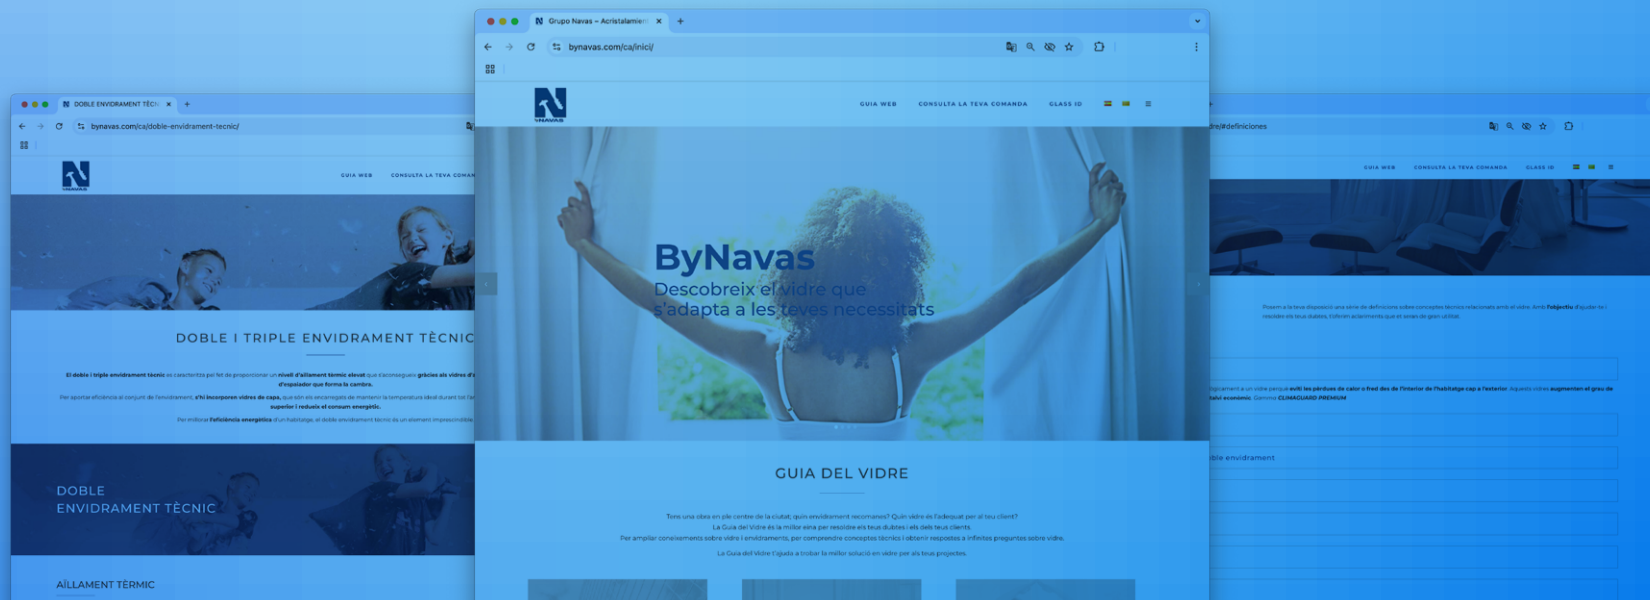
DOBLE ENVIDRAMENT TÈCN

bynavas.com/ca/doble-envidrament-tecnic/

NAVAS

GUIA WEB CONSULTA LA TEVA COMAN

DOBLE I TRIPLE ENVIDRAMENT TÈCNIC

El doble i triple envidrament tècnic es caracteritza pel fet de proporcionar un nivell d'aïllament tèrmic elevat que s'aconsegueix gràcies als vidres d'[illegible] d'espaiador que forma la cambra.

Per aportar eficiència al conjunt de l'envidrament, s'hi incorporen vidres de capa, que són els encarregats de mantenir la temperatura ideal durant tot l'a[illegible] superior i redueix el consum energètic.

Per millorar l'eficiència energètica d'un habitatge, el doble envidrament tècnic és un element imprescindible.

DOBLE ENVIDRAMENT TÈCNIC

AÏLLAMENT TÈRMIC

Grupo Navas – Acristalamien

bynavas.com/ca/inici/

NAVAS

GUIA WEB CONSULTA LA TEVA COMANDA GLASS ID

ByNavas
Descobreix el vidre que s'adapta a les teves necessitats

GUIA DEL VIDRE

Tens una obra en ple centre de la ciutat; quin envidrament recomanes? Quin vidre és l'adequat per al teu client?
La Guia del Vidre és la millor eina per resoldre els teus dubtes i els dels teus clients.
Per ampliar coneixements sobre vidre i envidraments, per comprendre conceptes tècnics i obtenir respostes a infinites preguntes sobre vidre.

La Guia del Vidre t'ajuda a trobar la millor solució en vidre per als teus projectes.

dre/#definiciones

GUIA WEB CONSULTA LA TEVA COMANDA GLASS ID

Posem a la teva disposició una sèrie de definicions sobre conceptes tècnics relacionats amb el vidre. Amb l'objectiu d'ajudar-te i resoldre els teus dubtes, t'oferim aclariments que et seran de gran utilitat.

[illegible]gicament a un vidre perquè evita les pèrdues de calor o fred des de l'interior de l'habitatge cap a l'exterior. Aquests vidres augmenten el grau de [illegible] més econòmic. Gamma CLIMAGUARD PREMIUM

ble envidrament